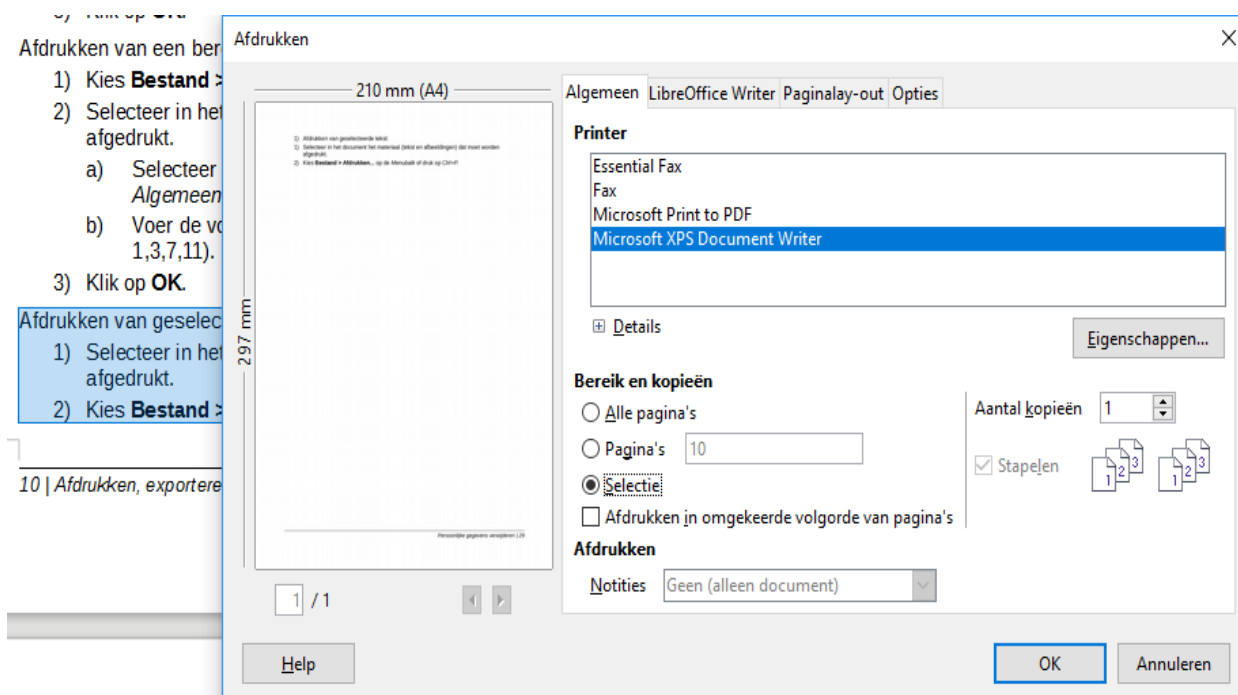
Afdrukken van een ber
1) Kies Bestand >
2) Selecteer in het afgedrukt.
a) Selecteer Algemeen
b) Voer de vo 1,3,7,11).
3) Klik op OK.
Afdrukken van geselec
1) Selecteer in het afgedrukt.
2) Kies Bestand >
10 | Afdrukken, exportere

Afdrukken
210 mm (A4)
297 mm
1) Afdrukken van geselecteerde tekst
1) Selecteer in het document het materiaal (tekst en afbeeldingen) dat moet worden afgedrukt.
2) Kies Bestand > Afdrukken... op de Menubalk of druk op Ctrl+P
Persoonlijke gegevens verwijderen | 29
1 / 1
Algemeen | LibreOffice Writer | Paginalay-out | Opties
Printer
Essential Fax
Fax
Microsoft Print to PDF
Microsoft XPS Document Writer
Details
Eigenschappen...
Bereik en kopieën
Alle pagina's
Pagina's 10
Selectie
Afdrukken in omgekeerde volgorde van pagina's
Aantal kopieën 1
Stapelen
Afdrukken
Notities Geen (alleen document)
Help
OK
Annuleren